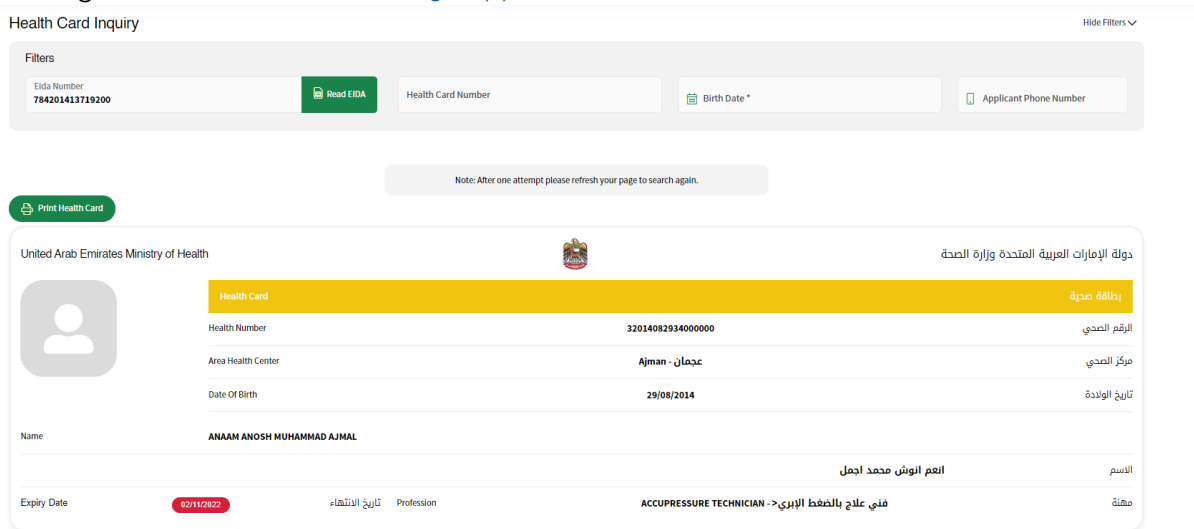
Health Card Inquiry

Hide Filters

Filters

Eida Number
784201413719200

Read EIDA

Health Card Number

Birth Date *

Applicant Phone Number

Note: After one attempt please refresh your page to search again.

Print Health Card

United Arab Emirates Ministry of Health

دولة الإمارات العربية المتحدة وزارة الصحة

| Health Card | | بطاقة صحية |
|---|---|---|
| Health Number | 32014082934000000 | الرقم الصحي |
| Area Health Center | Ajman - عجمان | مركز الصحي |
| Date Of Birth | 29/08/2014 | تاريخ الولادة |

Name ANAAM ANOSH MUHAMMAD AJMAL

انعم انوش محمد اجمل الاسم

Expiry Date 02/11/2022 تاريخ الانتهاء Profession ACCUPRESSURE TECHNICIAN - فني علاج بالضغط الإبري مهنة